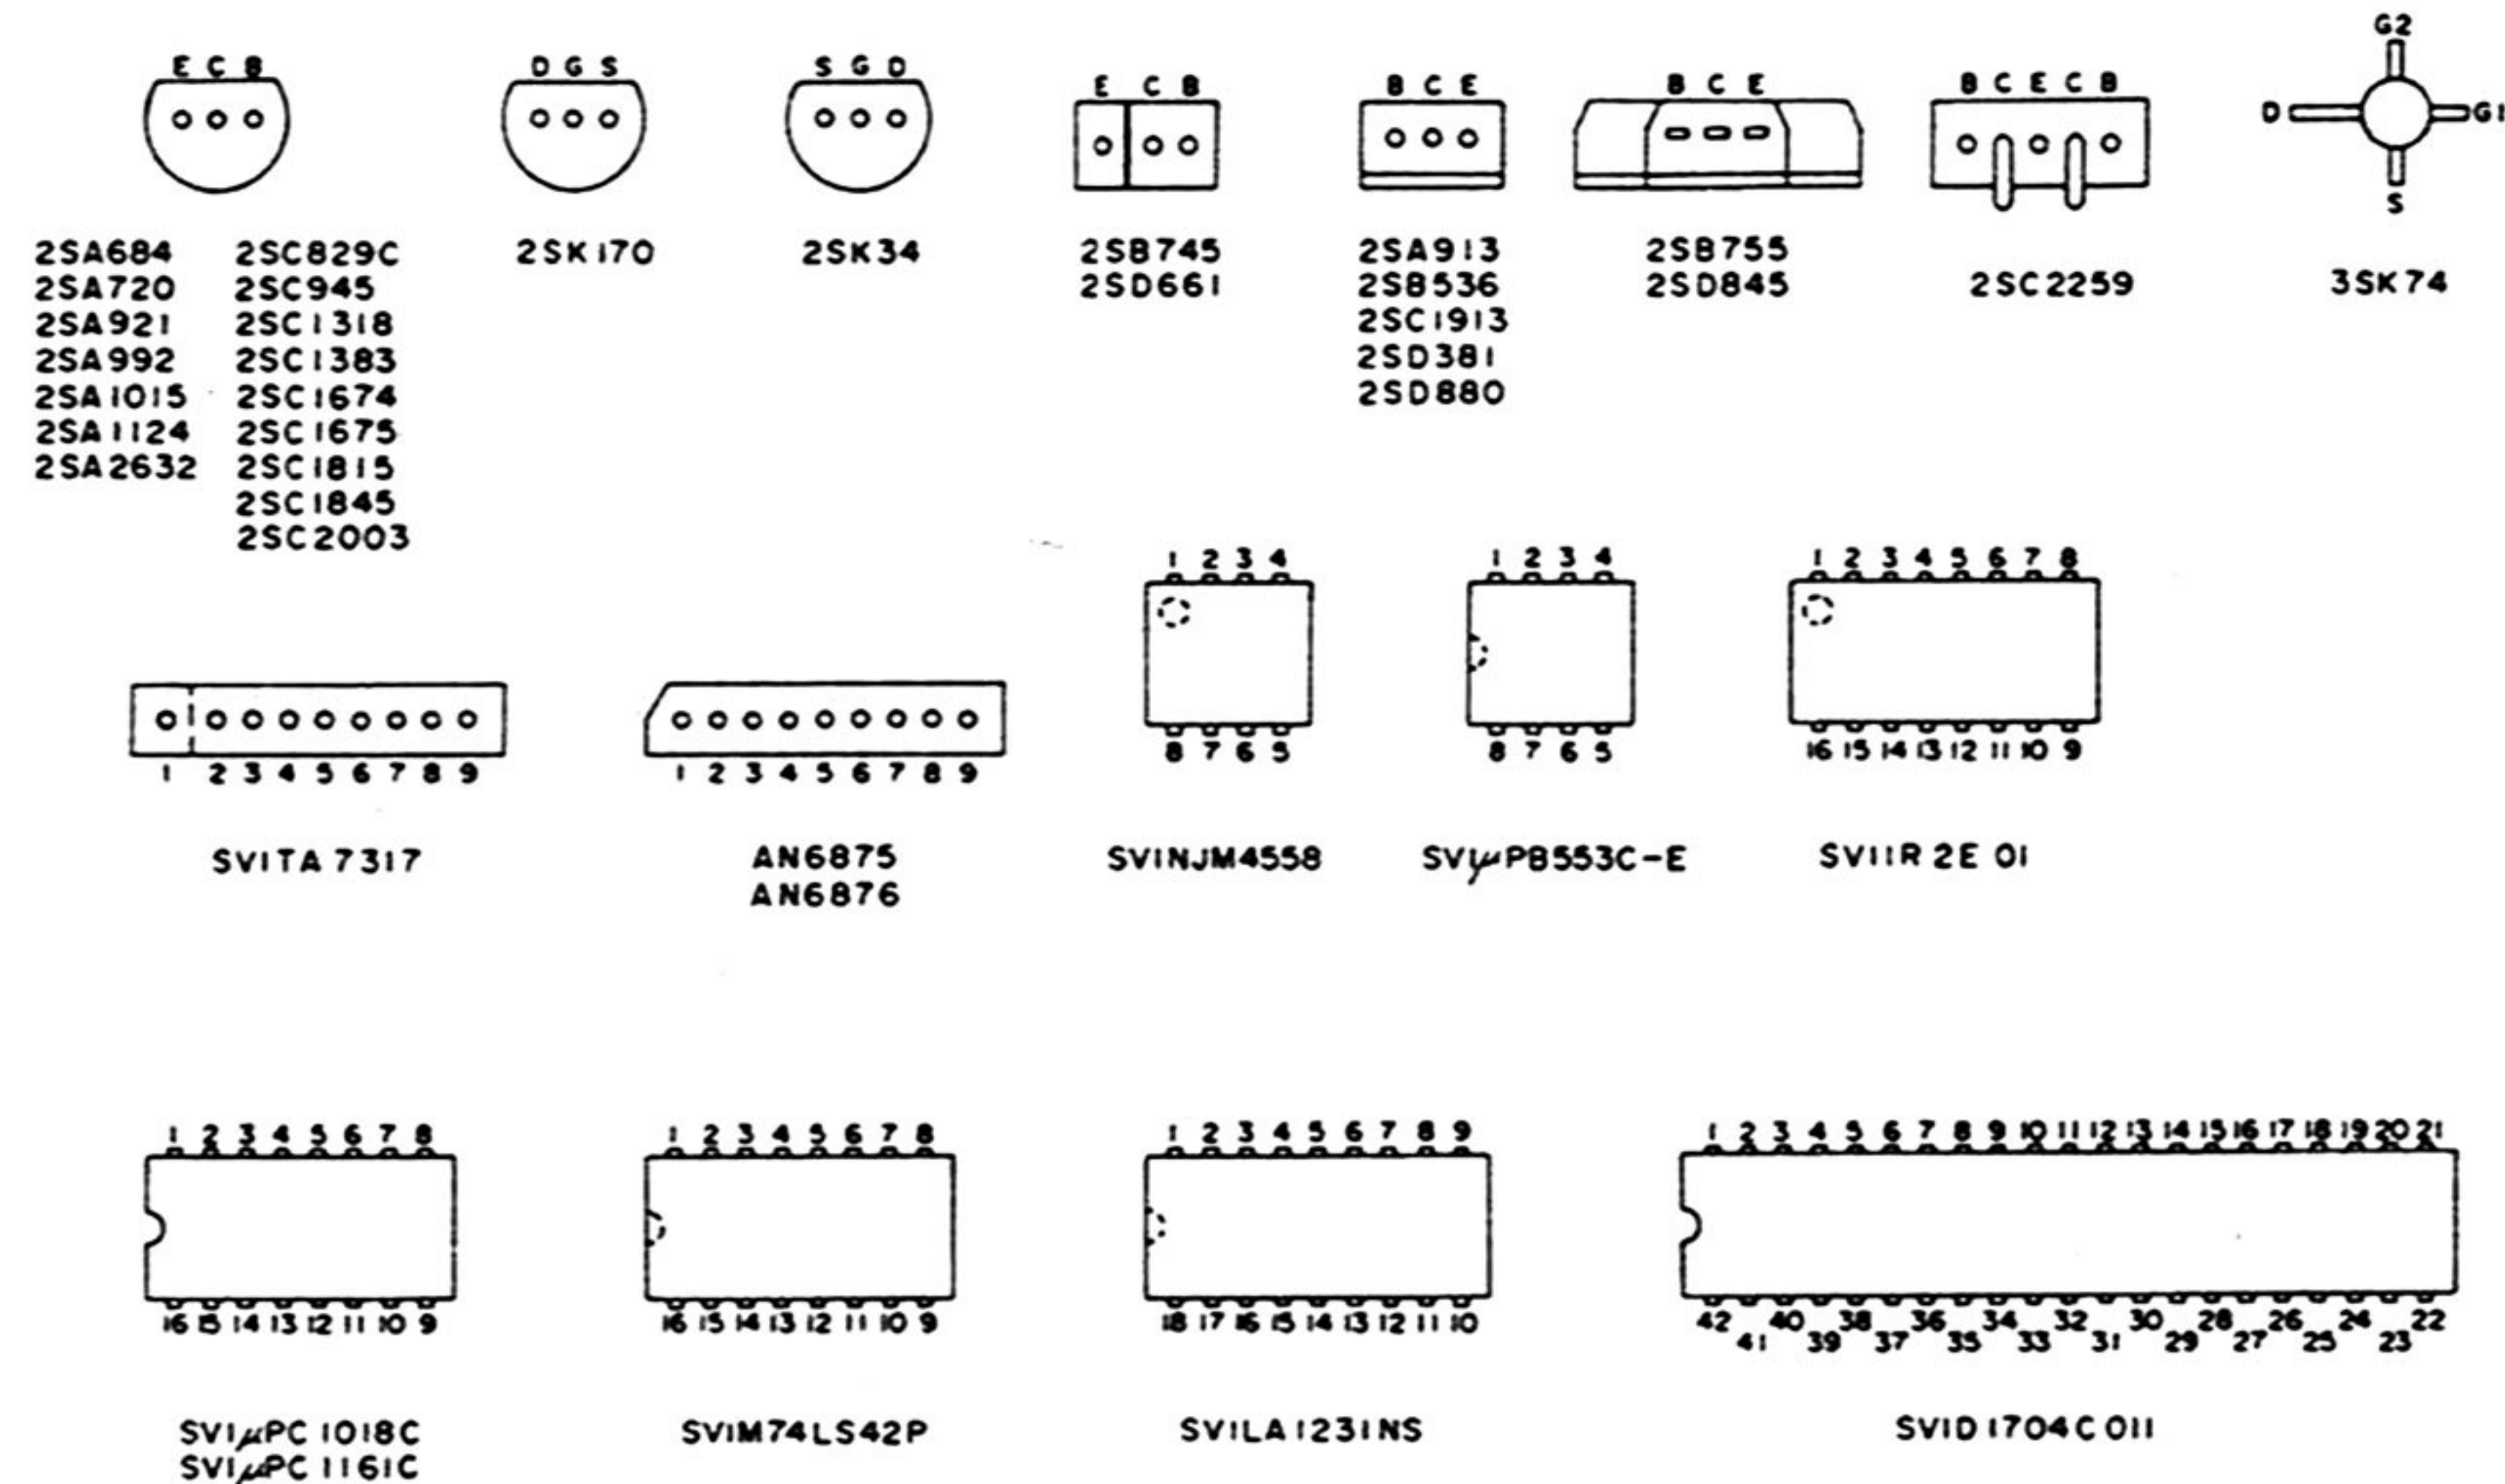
E C B
2SA684
2SA720
2SA921
2SA992
2SA1015
2SA1124
2SA2632

2SC829C
2SC945
2SC1318
2SC1383
2SC1674
2SC1675
2SC1815
2SC1845
2SC2003

D G S
2SK170

S G D
2SK34

E C B
2SB745
2SD661

B C E
2SA913
2SB536
2SC1913
2SD381
2SD880

B C E
2SB755
2SD845

B C E C B
2SC2259

G2
D
G1
S
3SK74

1 2 3 4 5 6 7 8 9
SVITA7317

1 2 3 4 5 6 7 8 9
AN6875
AN6876

1 2 3 4
8 7 6 5
SVINJM4558

1 2 3 4
8 7 6 5
SV$\mu$PB553C-E

1 2 3 4 5 6 7 8
16 15 14 13 12 11 10 9
SVIIR2E01

1 2 3 4 5 6 7 8
16 15 14 13 12 11 10 9
SVI$\mu$PC1018C
SVI$\mu$PC1161C

1 2 3 4 5 6 7 8
16 15 14 13 12 11 10 9
SVIM74LS42P

1 2 3 4 5 6 7 8 9
18 17 16 15 14 13 12 11 10
SVILA1231NS

1 2 3 4 5 6 7 8 9 10 11 12 13 14 15 16 17 18 19 20 21
42 41 40 39 38 37 36 35 34 33 32 31 30 29 28 27 26 25 24 23 22
SVID1704C011